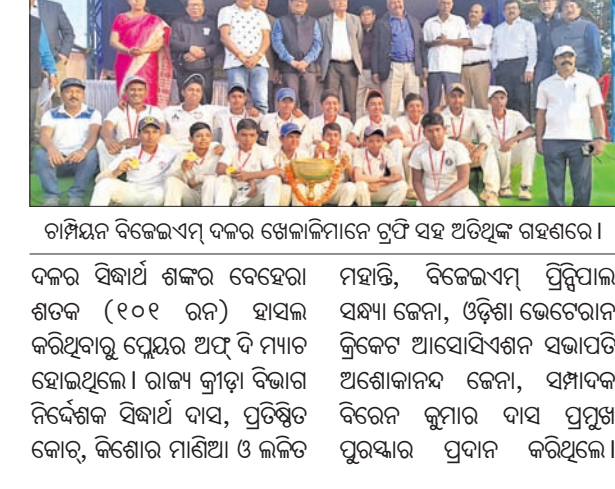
ଚାମ୍ପିୟନ ବିଜେଇଏମ୍ ଦଳର ଖେଳାଳିମାନେ ଟ୍ରଫି ସହ ଅତିଥିଙ୍କ ଗହଣରେ ।

ଦଳର ସିଦ୍ଧାର୍ଥ ଶଙ୍କର ବେହେରା ଶତକ (୧୦୧ ରନ) ହାସଲ କରିଥିବାରୁ ପ୍ଲେୟର ଅଫ୍ ଦି ମ୍ୟାଚ ହୋଇଥିଲେ । ରାଜ୍ୟ କ୍ରୀଡ଼ା ବିଭାଗ ନିର୍ଦ୍ଦେଶକ ସିଦ୍ଧାର୍ଥ ଦାସ, ପ୍ରତିଷ୍ଠିତ କୋଚ୍, କିଶୋର ମାଣିଆ ଓ ଲଳିତ ମହାନ୍ତି, ବିଜେଇଏମ୍ ପ୍ରିନ୍ସିପାଲ ସନ୍ଧ୍ୟା ଜେନା, ଓଡ଼ିଶା ଭେଟେରାନ କ୍ରିକେଟ ଆସୋସିଏଶନ ସଭାପତି ଅଶୋକାନନ୍ଦ ଜେନା, ସମ୍ପାଦକ ବିରେନ କୁମାର ଦାସ ପ୍ରମୁଖ ପୁରସ୍କାର ପ୍ରଦାନ କରିଥିଲେ ।